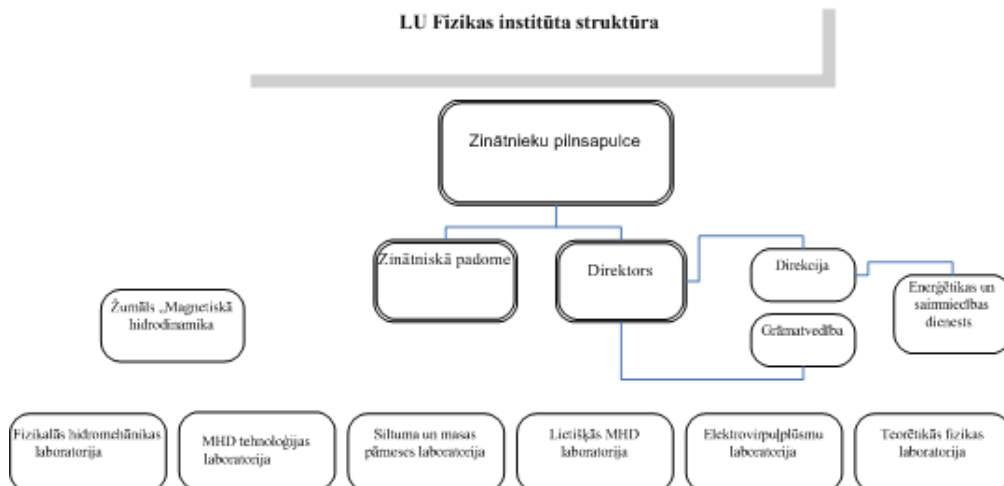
LU Fizikas institūta struktūra

Zinātnieku pilnsapulce

Zinātniskā padome

Direktors

Direkcija

Enerģētikas un saimniecības dienests

Grāmatvedība

Žurnāls „Magnetiskā hidrodinamika

Fizikalās hidromehānikas laboratorija

MHD tehnoloģijas laboratorija

Siltuma un masas pārneses laboratorija

Lietišķās MHD laboratorija

Elektrovirpuļplūsmu laboratorija

Teorētiskās fizikas laboratorija